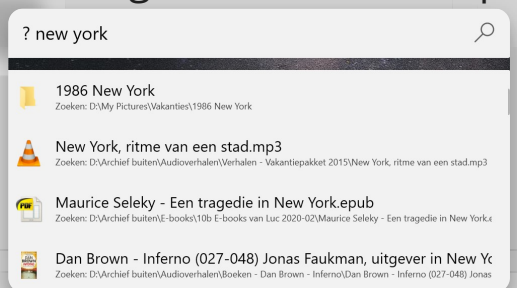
? new york

1986 New York
Zoeken: D:\My Pictures\Vakanties\1986 New York

New York, ritme van een stad.mp3
Zoeken: D:\Archief buiten\Audioverhalen\Verhalen - Vakantiepakket 2015\New York, ritme van een stad.mp3

Maurice Seleky - Een tragedie in New York.epub
Zoeken: D:\Archief buiten\E-books\10b E-books van Luc 2020-02\Maurice Seleky - Een tragedie in New York.e

Dan Brown - Inferno (027-048) Jonas Faukman, uitgever in New Yo
Zoeken: D:\Archief buiten\Audioverhalen\Boeken - Dan Brown - Inferno\Dan Brown - Inferno (027-048) Jonas